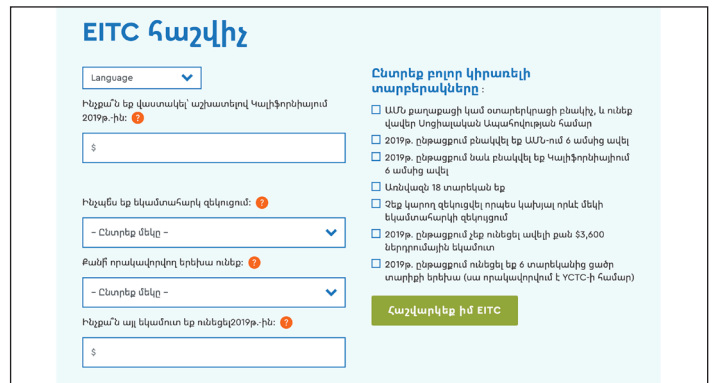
EITC հաշվիչ

Language

Ինչքա՞ն եք վաստակել՝ աշխատելով Կալիֆորնիայում 2019թ.-ին: ?

$

Ինչպե՞ս եք եկամտահարկ զեկուցում: ?

– Ընտրեք մեկը –

Քանի՞ որակավորվող երեխա ունեք: ?

– Ընտրեք մեկը –

Ինչքա՞ն այլ եկամուտ եք ունեցել2019թ.-ին: ?

$

Ընտրեք բոլոր կիրառելի տարբերակները :

ԱՄՆ քաղաքացի կամ օտարերկրացի բնակիչ, և ունեք վավեր Սոցիալական Ապահովության համար

2019թ. ընթացքում բնակվել եք ԱՄՆ-ում 6 ամսից ավել

2019թ. ընթացքում նաև բնակվել եք Կալիֆորնիայում 6 ամսից ավել

Առնվազն 18 տարեկան եք

Չեք կարող զեկուցվել որպես կախյալ որևէ մեկի եկամտահարկի զեկույցում

2019թ. ընթացքում չեք ունեցել ավելի քան $3,600 ներդրումային եկամուտ

2019թ. ընթացքում ունեցել եք 6 տարեկանից ցածր տարիքի երեխա (սա որակավորվում է YCTC-ի համար)

Հաշվարկեք իմ EITC